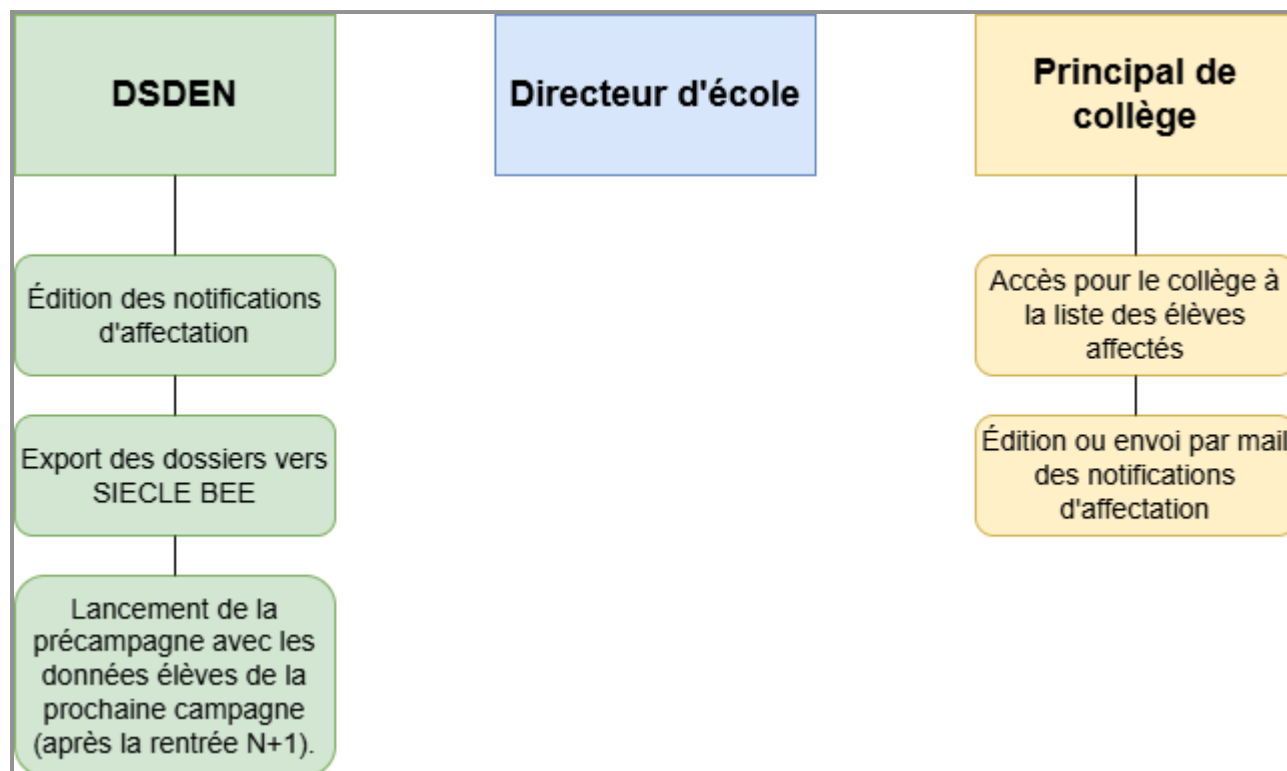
DSDEN

Directeur d'école

Principal de collège

Édition des notifications d'affectation

Export des dossiers vers SIECLE BEE

Lancement de la précampagne avec les données élèves de la prochaine campagne (après la rentrée N+1).

Accès pour le collège à la liste des élèves affectés

Édition ou envoi par mail des notifications d'affectation